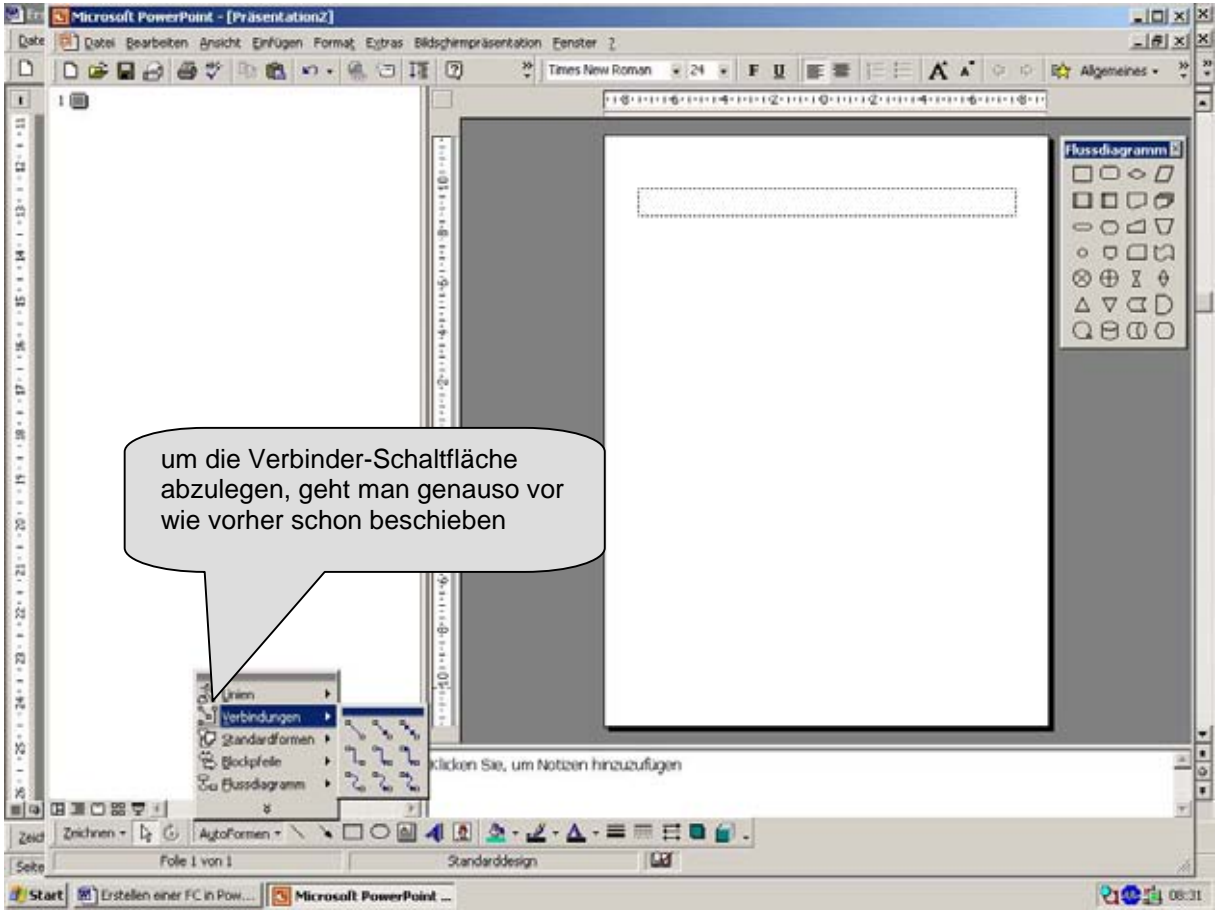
Microsoft PowerPoint - [Präsentation2]

Datei Bearbeiten Ansicht Einfügen Format Extras Bildschirmpräsentation Fenster ?

Times New Roman 24 F U Allgemeines

Flussdiagramm

um die Verbinder-Schaltfläche abzulegen, geht man genauso vor wie vorher schon beschieben

Linien
Verbindungen
Standardformen
Blockpfeile
Flussdiagramm

Klicken Sie, um Notizen hinzuzufügen

Zeichnen AutoFormen

Folie 1 von 1 Standarddesign

Start Erstellen einer FC in Pow... Microsoft PowerPoint ... 08:31